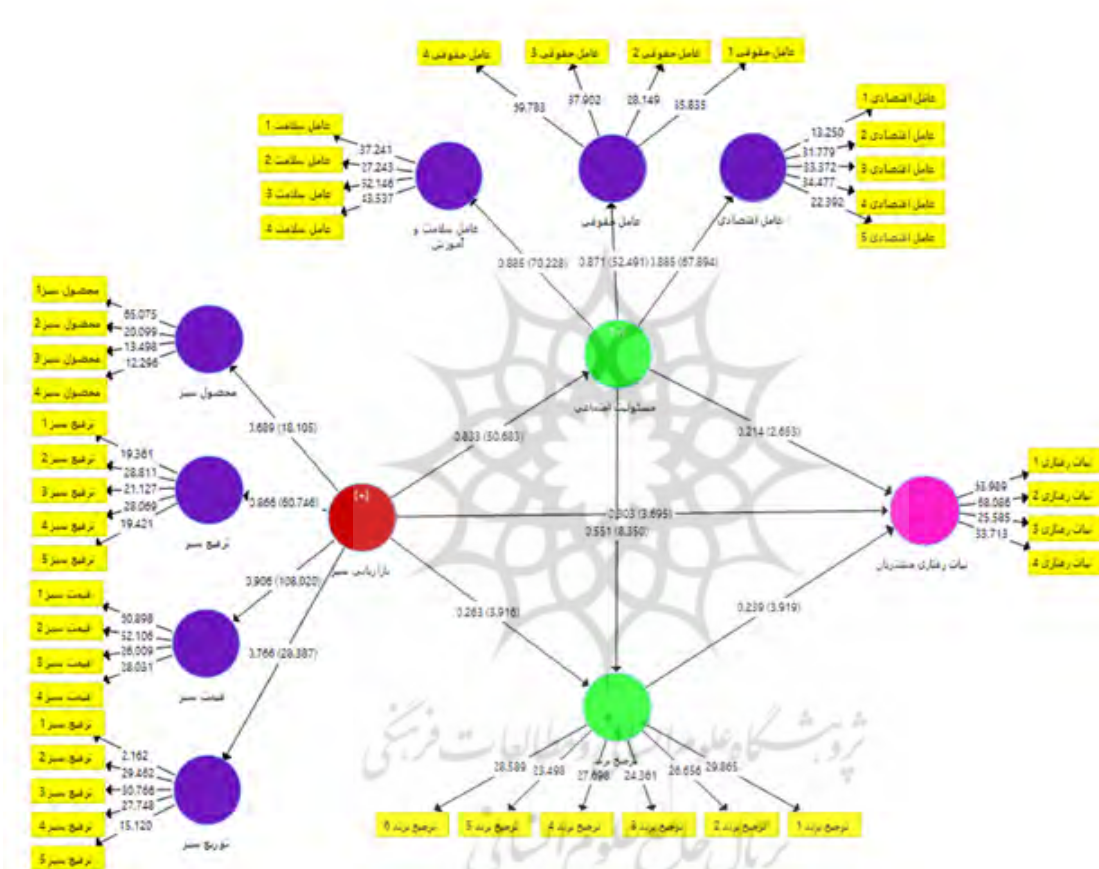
عامل حقوقی 4
عامل حقوقی 3
عامل حقوقی 2
عامل حقوقی 1
39.793
37.902
28.149
35.835
عامل سلامت 1
عامل سلامت 2
عامل سلامت 3
عامل سلامت 4
37.241
27.243
32.146
23.537
عامل سلامت و آموزش
عامل حقوقی
عامل اقتصادی
عامل اقتصادی 1
عامل اقتصادی 2
عامل اقتصادی 3
عامل اقتصادی 4
عامل اقتصادی 5
13.250
31.779
33.372
34.477
22.392
0.886 (70.228)
0.871 (52.491)
0.885 (67.894)
محصول سبز 1
محصول سبز 2
محصول سبز 3
محصول سبز 4
65.075
20.099
13.498
12.298
محصول سبز
مسئولیت اجتماعی
3.689 (18.105)
0.833 (50.683)
0.214 (2.653)
ترفیع سبز 1
ترفیع سبز 2
ترفیع سبز 3
ترفیع سبز 4
ترفیع سبز 5
19.361
28.611
21.127
28.069
19.421
ترفیع سبز
3.866 (50.746)
(+)
بازاریابی سبز
0.303 (3.695)
0.551 (8.350)
نیات رفتاری 1
نیات رفتاری 2
نیات رفتاری 3
نیات رفتاری 4
35.989
68.086
25.585
33.713
نیات رفتاری مشتریان
قیمت سبز 1
قیمت سبز 2
قیمت سبز 3
قیمت سبز 4
30.898
32.106
26.009
28.031
قیمت سبز
3.906 (108.020)
3.766 (28.387)
0.263 (3.916)
0.239 (3.919)
ترفیع سبز 1
ترفیع سبز 2
ترفیع سبز 3
ترفیع سبز 4
ترفیع سبز 5
2.162
29.452
30.766
27.748
15.120
توزیع سبز
ترجیح برند
28.589
23.498
27.698
24.361
26.656
29.865
ترجیح برند 6
ترجیح برند 5
ترجیح برند 4
ترجیح برند 3
ترجیح برند 2
ترجیح برند 1
پژوهشگاه علوم انسانی و مطالعات فرهنگی
پرتال جامع علوم انسانی